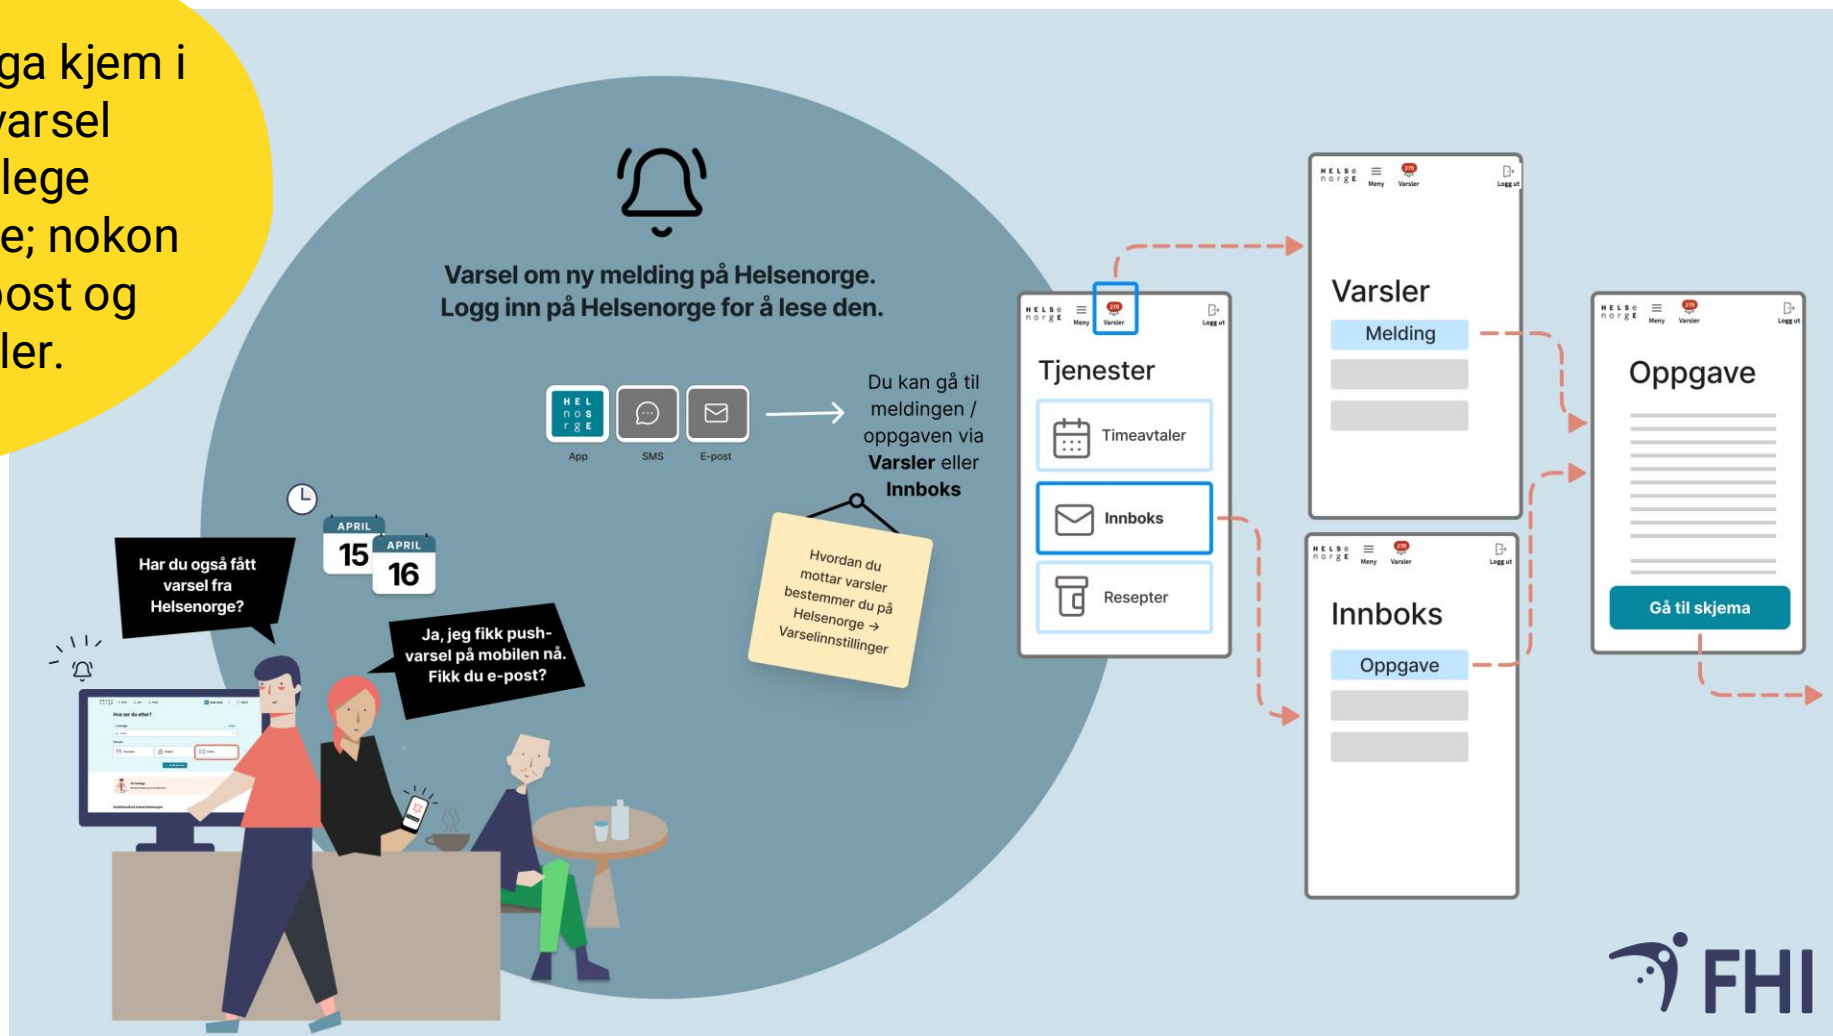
ga kjem i
varsel
lege
e; nokon
post og
ler.

Varsel om ny melding på Helsenorge.
Logg inn på Helsenorge for å lese den.

HEL nos rge
App SMS E-post

Du kan gå til meldingen / oppgaven via **Varsler** eller **Innboks**

APRIL 15 APRIL 16

Har du også fått varsel fra Helsenorge?

Ja, jeg fikk push-varsel på mobilen nå. Fikk du e-post?

Hvordan du mottar varsler bestemmer du på Helsenorge → Varselinnstillinger

HELSe norge Meny Varsler Logg ut
Tjenester
Timeavtaler
Innboks
Resepter

HELSe norge Meny Varsler Logg ut
Varsler
Melding

HELSe norge Meny Varsler Logg ut
Innboks
Oppgave

HELSe norge Meny Varsler Logg ut
Oppgave
Gå til skjema

FHI